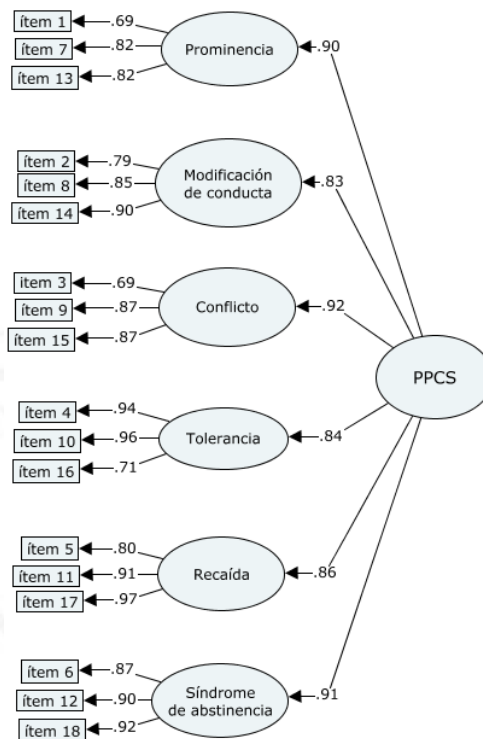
ítem 1 .69
ítem 7 .82
ítem 13 .82
Prominencia
.90

ítem 2 .79
ítem 8 .85
ítem 14 .90
Modificación de conducta
.83

ítem 3 .69
ítem 9 .87
ítem 15 .87
Conflicto
.92

PPCS

ítem 4 .94
ítem 10 .96
ítem 16 .71
Tolerancia
.84

ítem 5 .80
ítem 11 .91
ítem 17 .97
Recaída
.86

ítem 6 .87
ítem 12 .90
ítem 18 .92
Síndrome de abstinencia
.91